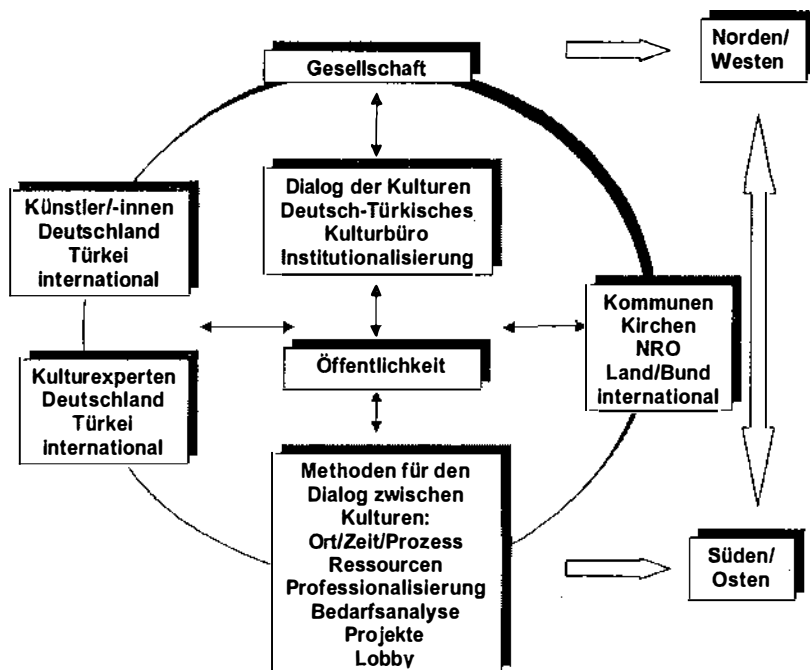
Gesellschaft

Norden/ Westen

Dialog der Kulturen
Deutsch-Türkisches Kulturbüro
Institutionalisierung

Künstler/-innen
Deutschland
Türkei
international

Kommunen
Kirchen
NRO
Land/Bund
international

Öffentlichkeit

Kulturexperten
Deutschland
Türkei
international

Methoden für den Dialog zwischen Kulturen:
Ort/Zeit/Prozess
Ressourcen
Professionalisierung
Bedarfsanalyse
Projekte
Lobby

Süden/ Osten